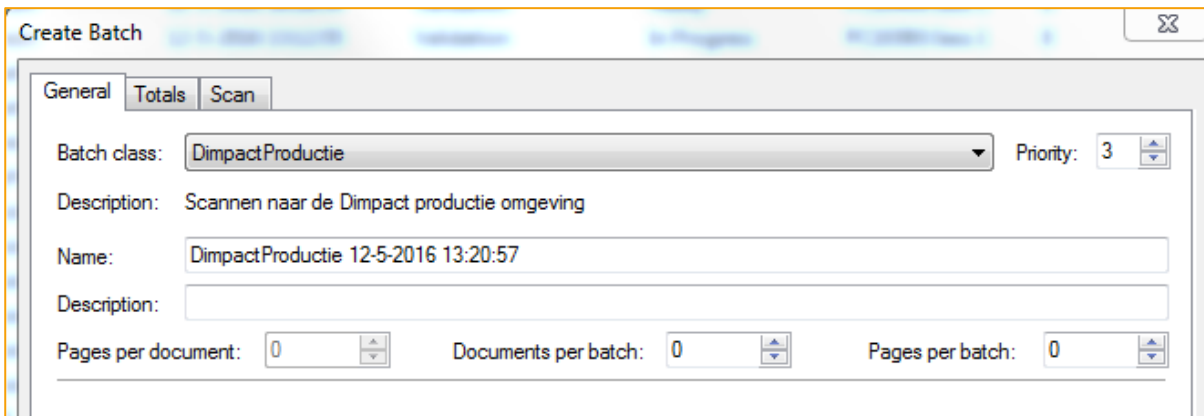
Create Batch

General | Totals | Scan

Batch class: DimpactProductie

Priority: 3

Description: Scannen naar de Dimpact productie omgeving

Name: DimpactProductie 12-5-2016 13:20:57

Description:

Pages per document: 0

Documents per batch: 0

Pages per batch: 0